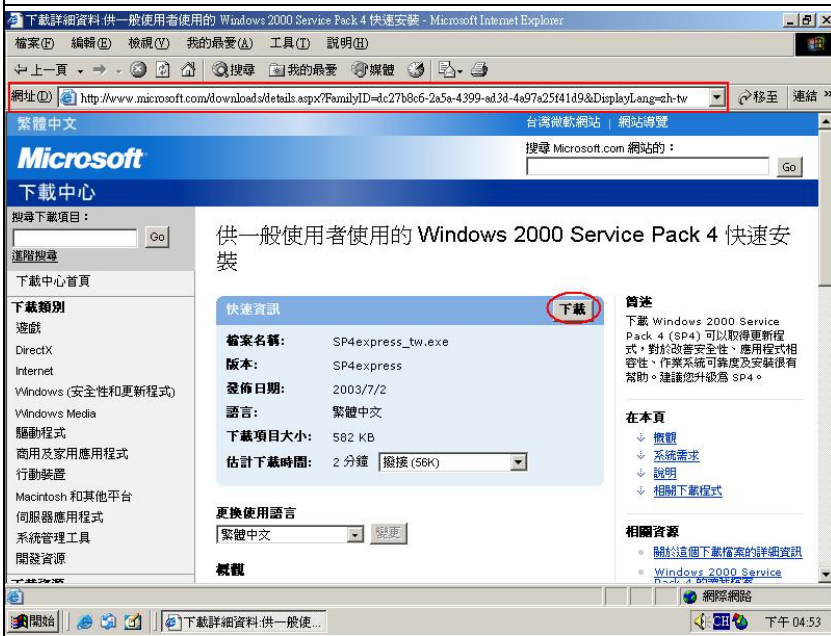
下載詳細資料:供一般使用者使用的 Windows 2000 Service Pack 4 快速安裝 - Microsoft Internet Explorer

檔案(F) 編輯(E) 檢視(V) 我的最愛(A) 工具(T) 說明(H)

上一頁 搜尋 我的最愛 媒體

網址(D) http://www.microsoft.com/downloads/details.aspx?FamilyID=dc27b8c6-2a5a-4399-ad3d-4a97a25f41d9&DisplayLang=zh-tw 移至 連結 »

繁體中文 台灣微軟網站 | 網站導覽

Microsoft

搜尋 Microsoft.com 網站的：Go

下載中心

搜尋下載項目：Go
進階搜尋
下載中心首頁
下載類別
遊戲
DirectX
Internet
Windows (安全性和更新程式)
Windows Media
驅動程式
商用及家用應用程式
行動裝置
Macintosh 和其他平台
伺服器應用程式
系統管理工具
開發資源

供一般使用者使用的 Windows 2000 Service Pack 4 快速安裝

快速資訊 下載

| 檔案名稱: | SP4express_tw.exe |
|---|---|
| 版本: | SP4express |
| 發佈日期: | 2003/7/2 |
| 語言: | 繁體中文 |
| 下載項目大小: | 582 KB |
| 估計下載時間: | 2 分鐘 撥接 (56K) |

更換使用語言
繁體中文 變更

概觀

簡述
下載 Windows 2000 Service Pack 4 (SP4) 可以取得更新程式，對於改善安全性、應用程式相容性、作業系統可靠度及安裝很有幫助。建議您升級為 SP4。

在本頁
概觀
系統需求
說明
相關下載程式

相關資源
關於這個下載檔案的詳細資訊
Windows 2000 Service Pack 4 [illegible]

網際網路

開始 下載詳細資料:供一般使... CH 下午 04:53